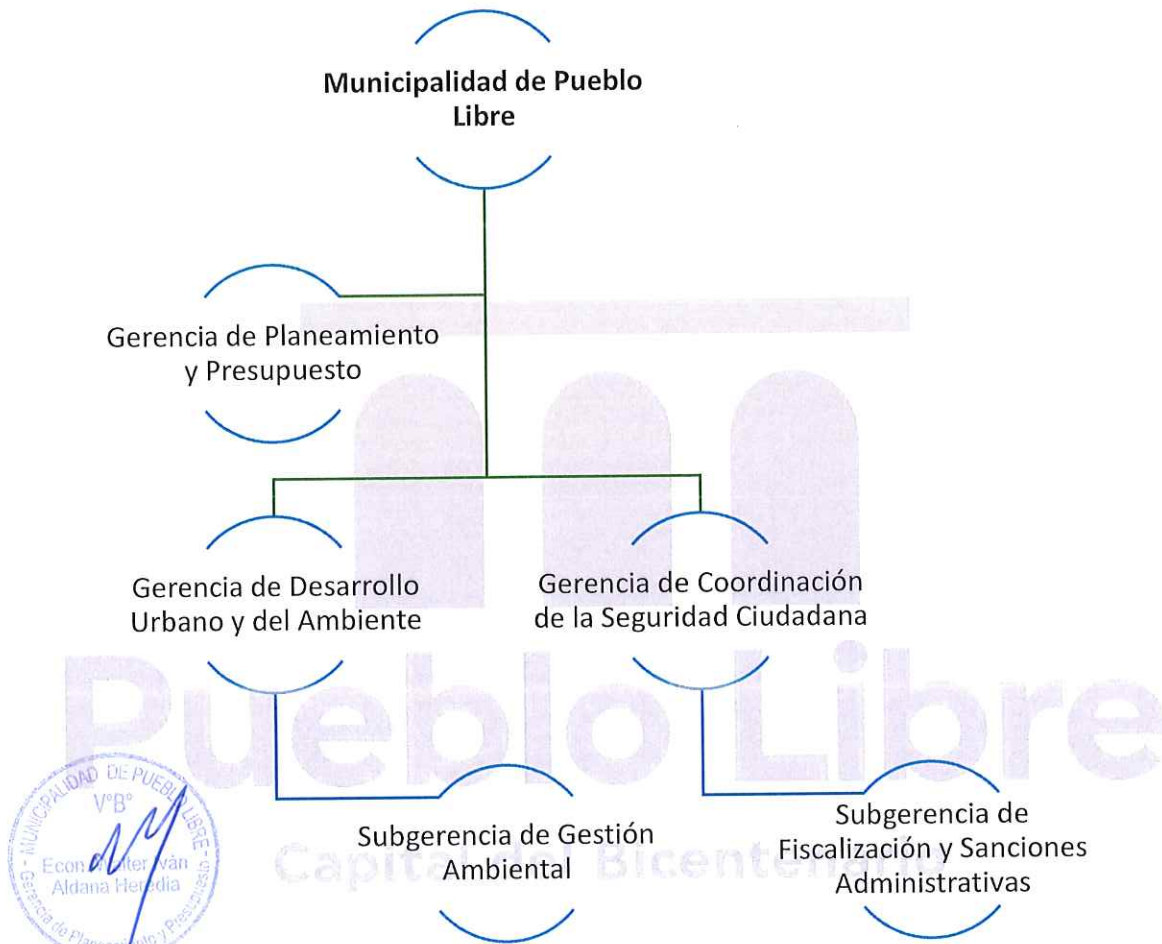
Municipalidad de Pueblo Libre

Gerencia de Planeamiento y Presupuesto

Gerencia de Desarrollo Urbano y del Ambiente

Gerencia de Coordinación de la Seguridad Ciudadana

Subgerencia de Gestión Ambiental

Subgerencia de Fiscalización y Sanciones Administrativas

Pueblo Libre
Capital del Bicentenario

MUNICIPALIDAD DE PUEBLO LIBRE
V°B°
Econ. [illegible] Iván Aldana Heredia
Gerencia de Planeamiento y Presupuesto